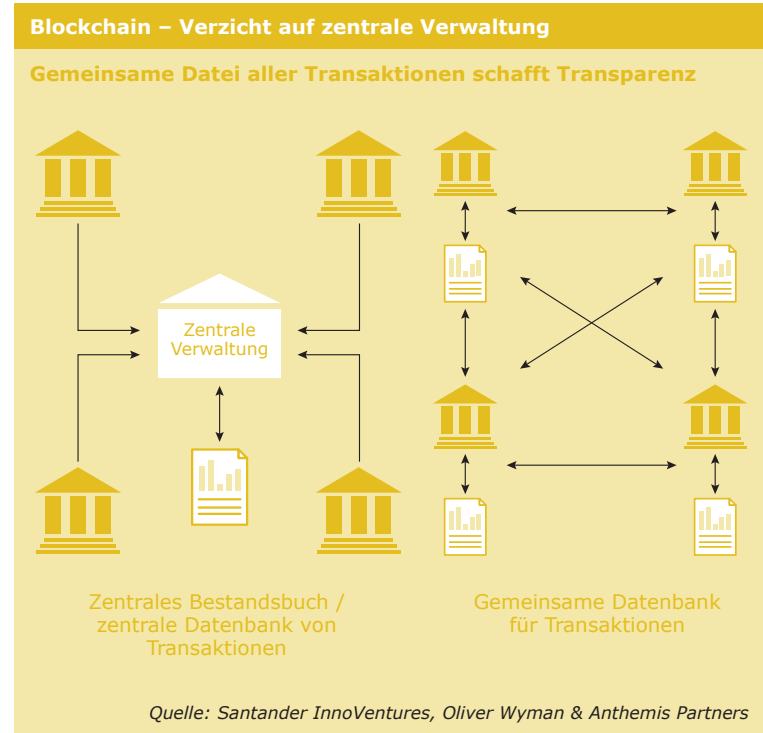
Blockchain – Verzicht auf zentrale Verwaltung

Gemeinsame Datei aller Transaktionen schafft Transparenz

Zentrale Verwaltung

Zentrales Bestandsbuch / zentrale Datenbank von Transaktionen

Gemeinsame Datenbank für Transaktionen

Quelle: Santander InnoVentures, Oliver Wyman & Anthemis Partners